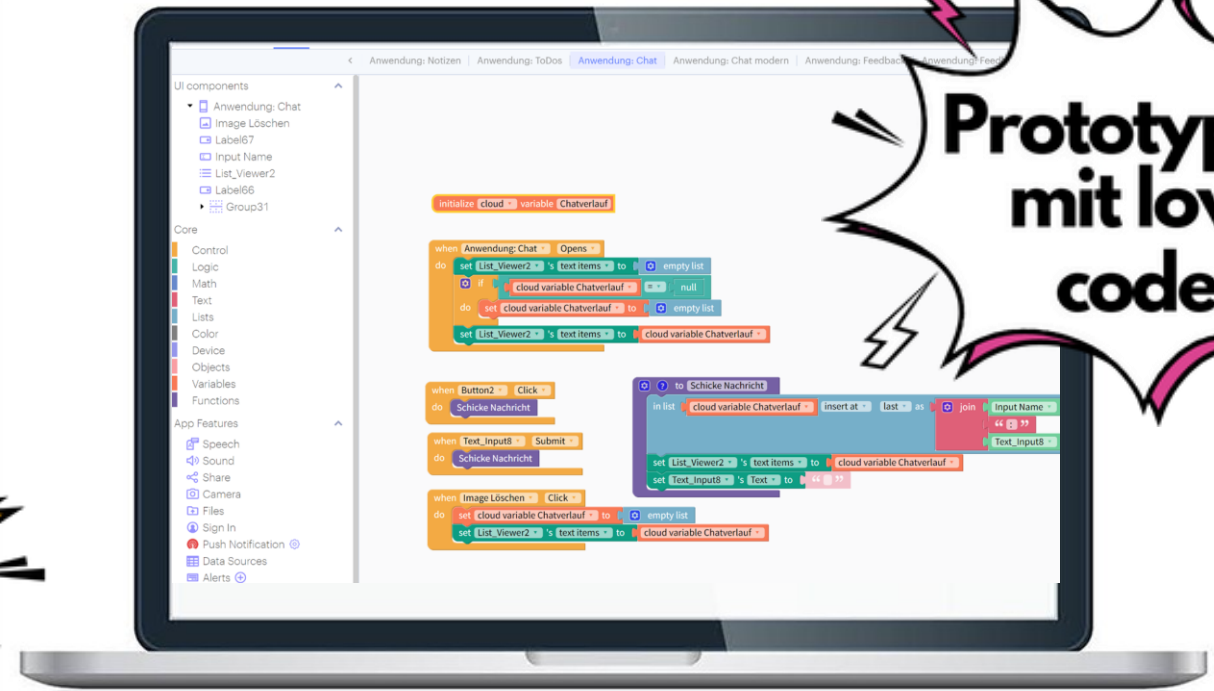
Anwendung: Notizen | Anwendung: ToDos | Anwendung: Chat | Anwendung: Chat modern | Anwendung: Feedback | Anwendung: Feed

UI components
Anwendung: Chat
Image Löschen
Label67
Input Name
List_Viewer2
Label66
Group31

Core
Control
Logic
Math
Text
Lists
Color
Device
Objects
Variables
Functions

App Features
Speech
Sound
Share
Camera
Files
Sign In
Push Notification
Data Sources
Alerts

initialize cloud variable Chatverlauf

when Anwendung: Chat Opens
do set List_Viewer2 's text items to empty list
if cloud variable Chatverlauf = null
do set cloud variable Chatverlauf to empty list
set List_Viewer2 's text items to cloud variable Chatverlauf

when Button2 Click
do Schicke Nachricht

when Text_Input8 Submit
do Schicke Nachricht

when Image Löschen Click
do set cloud variable Chatverlauf to empty list
set List_Viewer2 's text items to cloud variable Chatverlauf

to Schicke Nachricht
in list cloud variable Chatverlauf insert at last as join Input Name
" : "
Text_Input8
set List_Viewer2 's text items to cloud variable Chatverlauf
set Text_Input8 's Text to " "

Prototyp
mit lo
code